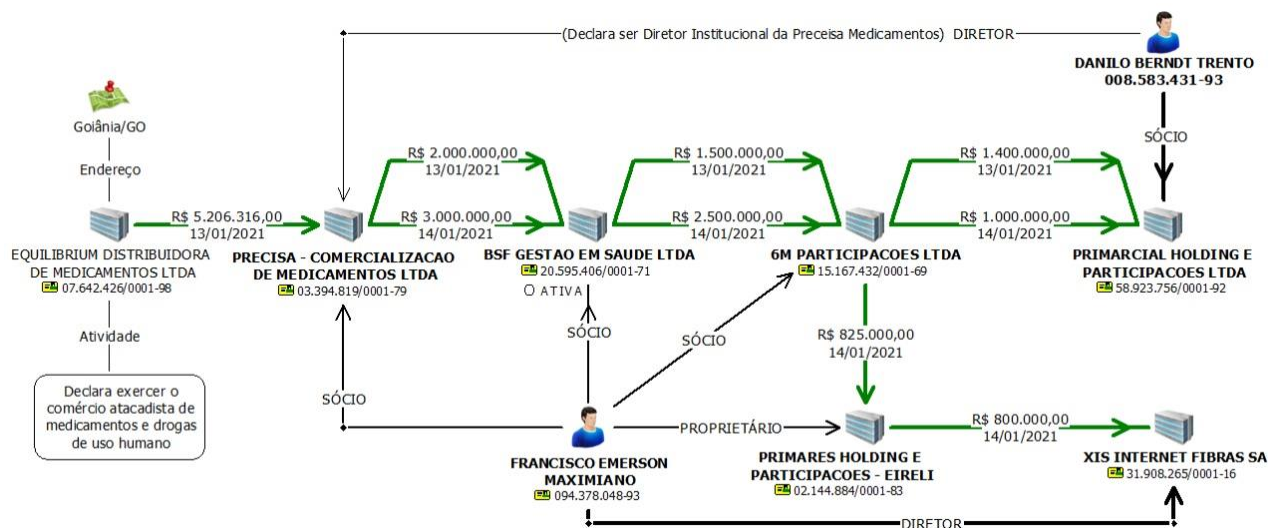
(Declara ser Diretor Institucional da Preceisa Medicamentos) DIRETOR

DANILO BERNDT TRENTO
008.583.431-93

Goiânia/GO

Endereço

SÓCIO

R$ 2.000.000,00
13/01/2021

R$ 1.500.000,00
13/01/2021

R$ 1.400.000,00
13/01/2021

R$ 5.206.316,00
13/01/2021

R$ 3.000.000,00
14/01/2021

R$ 2.500.000,00
14/01/2021

R$ 1.000.000,00
14/01/2021

EQUILIBRIUM DISTRIBUIDORA DE MEDICAMENTOS LTDA
07.642.426/0001-98

PRECISA - COMERCIALIZACAO DE MEDICAMENTOS LTDA
03.394.819/0001-79

BSF GESTAO EM SAUDE LTDA
20.595.406/0001-71
ATIVA

6M PARTICIPACOES LTDA
15.167.432/0001-69

PRIMARCIAL HOLDING E PARTICIPACOES LTDA
58.923.756/0001-92

Atividade

SÓCIO

SÓCIO

R$ 825.000,00
14/01/2021

Declara exercer o comércio atacadista de medicamentos e drogas de uso humano

SÓCIO

PROPRIETÁRIO

R$ 800.000,00
14/01/2021

FRANCISCO EMERSON MAXIMIANO
094.378.048-93

PRIMARES HOLDING E PARTICIPACOES - EIRELI
02.144.884/0001-83

XIS INTERNET FIBRAS SA
31.908.265/0001-16

DIRETOR